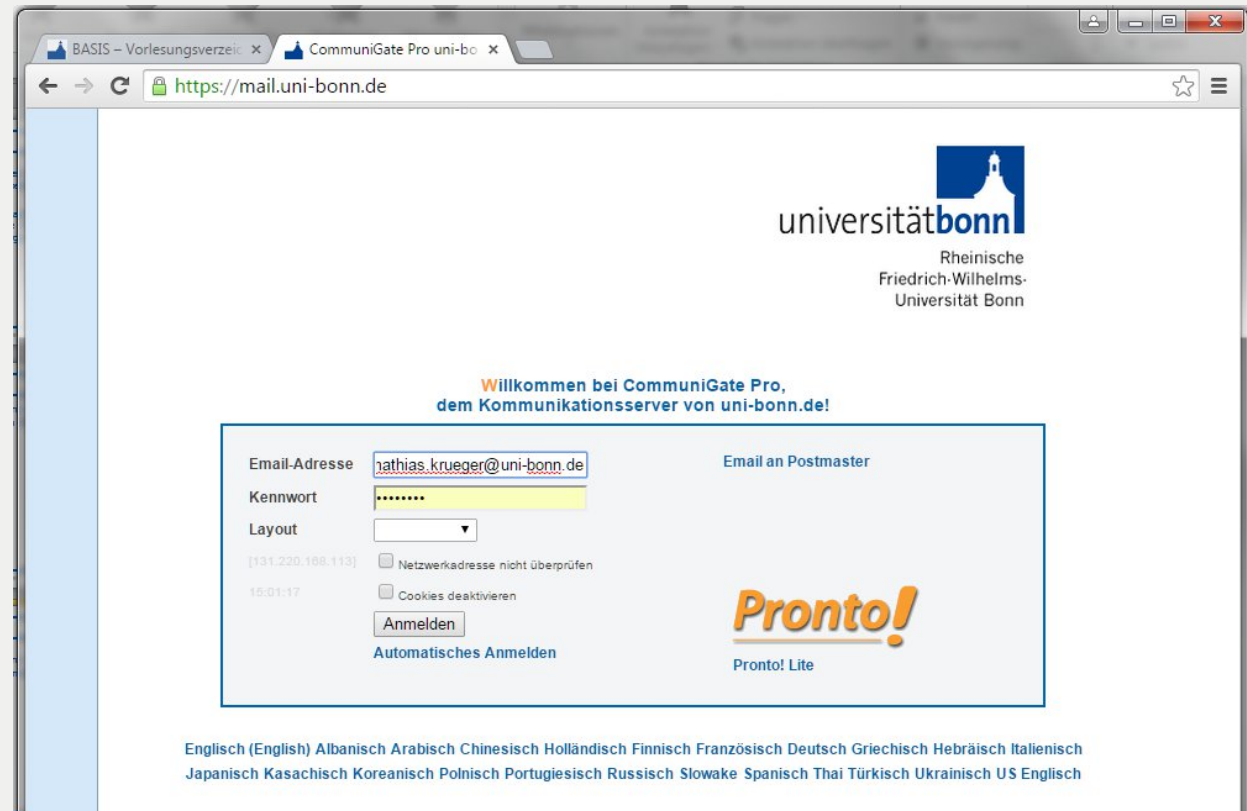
BASIS – Vorlesungsverzeic ×
CommuniGate Pro uni-bo ×

https://mail.uni-bonn.de

universitätbonn
Rheinische
Friedrich-Wilhelms-
Universität Bonn

Willkommen bei CommuniGate Pro,
dem Kommunikationsserver von uni-bonn.de!

Email-Adresse
hathias.krueger@uni-bonn.de
Kennwort
••••••••
Layout
[131.220.168.113]
Netzwerkadresse nicht überprüfen
15:01:17
Cookies deaktivieren
Anmelden
Automatisches Anmelden

Email an Postmaster

Pronto!
Pronto! Lite

Englisch (English) Albanisch Arabisch Chinesisch Holländisch Finnisch Französisch Deutsch Griechisch Hebräisch Italienisch Japanisch Kasachisch Koreanisch Polnisch Portugiesisch Russisch Slowake Spanisch Thai Türkisch Ukrainisch US Englisch